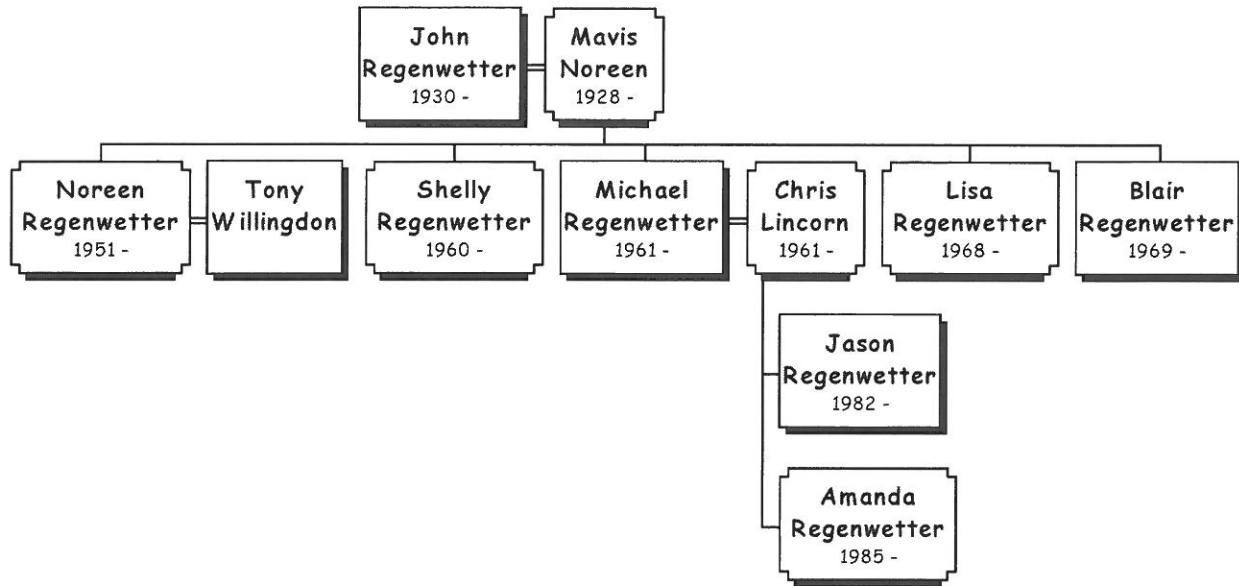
John Regenwetter 1930 -

Mavis Noreen 1928 -

Noreen Regenwetter 1951 -

Tony Willingdon

Shelly Regenwetter 1960 -

Michael Regenwetter 1961 -

Chris Lincorn 1961 -

Lisa Regenwetter 1968 -

Blair Regenwetter 1969 -

Jason Regenwetter 1982 -

Amanda Regenwetter 1985 -